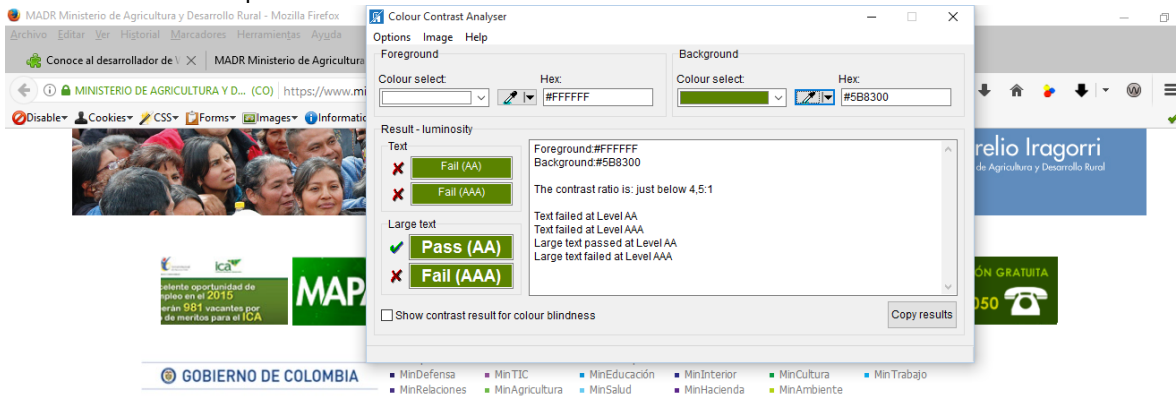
MADR Ministerio de Agricultura y Desarrollo Rural - Mozilla Firefox
Archivo Editar Ver Historial Marcadores Herramientas Ayuda
Conoce al desarrollador de
MADR Ministerio de Agricultura
MINISTERIO DE AGRICULTURA Y D... (CO) https://www.mi
Disable Cookies CSS Forms Images Informatio

Colour Contrast Analyser
Options Image Help
Foreground
Colour select:
Hex:
#FFFFFF
Background
Colour select:
Hex:
#5B8300
Result - luminosity
Text
Fail (AA)
Fail (AAA)
Large text
Pass (AA)
Fail (AAA)
Foreground:#FFFFFF
Background:#5B8300

The contrast ratio is: just below 4,5:1

Text failed at Level AA
Text failed at Level AAA
Large text passed at Level AA
Large text failed at Level AAA
Show contrast result for colour blindness
Copy results

relio Iragorri
de Agricultura y Desarrollo Rural

ica
celente oportunidad de
pleo en el 2015
erán 981 vacantes por
de meritos para el ICA
MAPA
ÓN GRATUITA
050

GOBIERNO DE COLOMBIA
MinDefensa MinTIC MinEducación MinInterior MinCultura MinTrabajo
MinRelaciones MinAgricultura MinSalud MinHacienda MinAmbiente